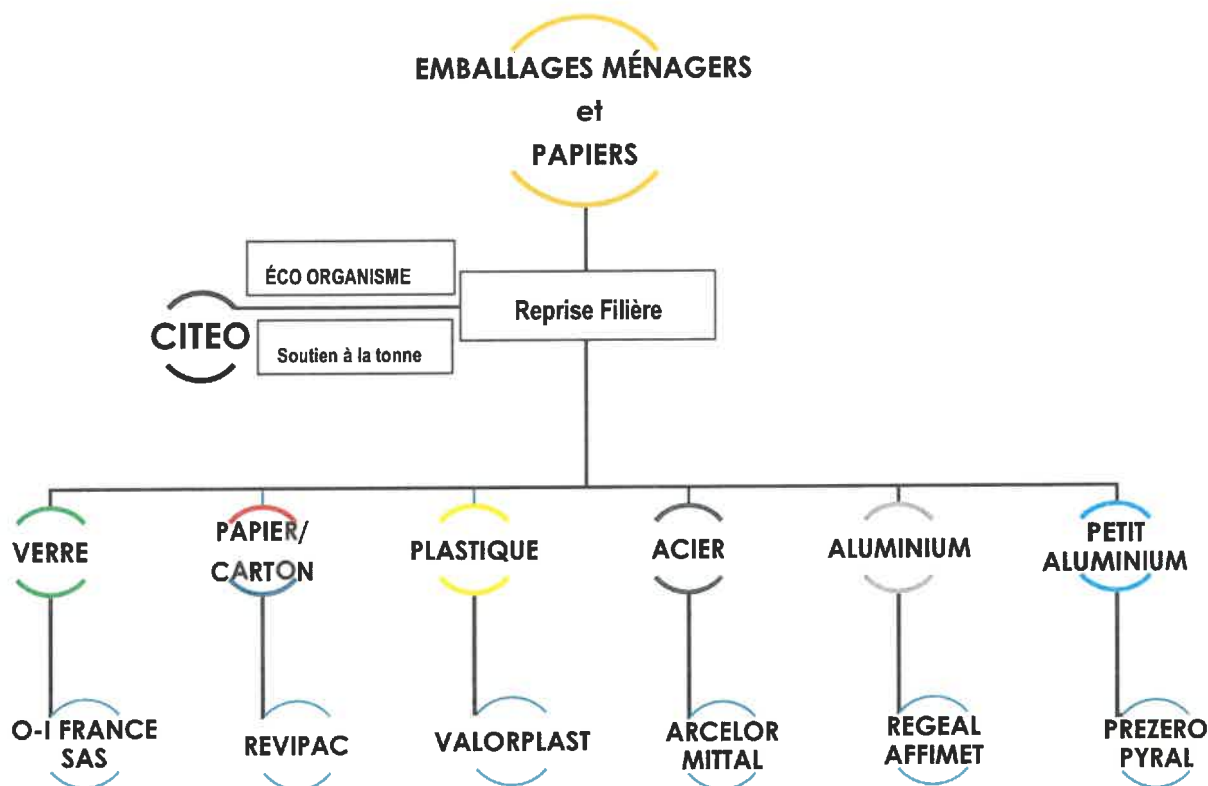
EMBALLAGES MÉNAGERS
et
PAPIERS

ÉCO ORGANISME

CITEO

Reprise Filière

Soutien à la tonne

VERRE

PAPIER/
CARTON

PLASTIQUE

ACIER

ALUMINIUM

PETIT
ALUMINIUM

O-I FRANCE
SAS

REVIPAC

VALORPLAST

ARCELOR
MITTAL

REGEAL
AFFIMET

PREZERO
PYRAL